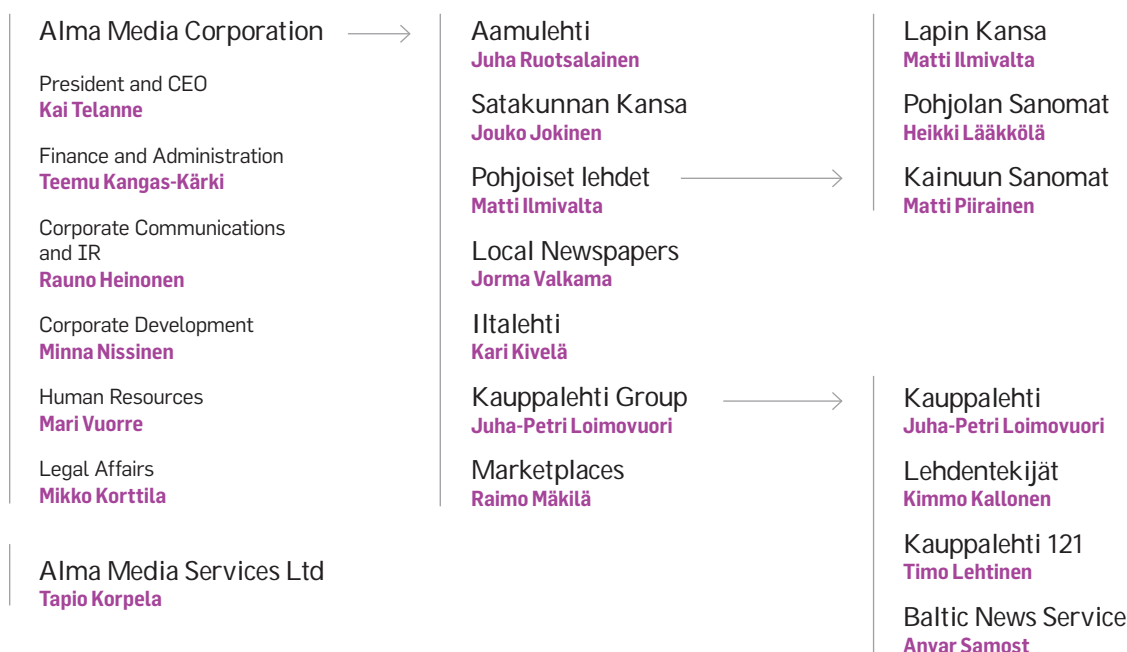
Alma Media Corporation

President and CEO
Kai Telanne

Finance and Administration
Teemu Kangas-Kärki

Corporate Communications and IR
Rauno Heinonen

Corporate Development
Minna Nissinen

Human Resources
Mari Vuorre

Legal Affairs
Mikko Korttila

Alma Media Services Ltd
Tapio Korpela

Aamulehti
Juha Ruotsalainen

Satakunnan Kansa
Jouko Jokinen

Pohjoiset lehdet
Matti Ilmivalta

Local Newspapers
Jorma Valkama

Iltalehti
Kari Kivelä

Kauppalehti Group
Juha-Petri Loimovuori

Marketplaces
Raimo Mäkilä

Lapin Kansa
Matti Ilmivalta

Pohjolan Sanomat
Heikki Lääkkölä

Kainuun Sanomat
Matti Piirainen

Kauppalehti
Juha-Petri Loimovuori

Lehdentekijät
Kimmo Kallonen

Kauppalehti 121
Timo Lehtinen

Baltic News Service
Anvar Samost